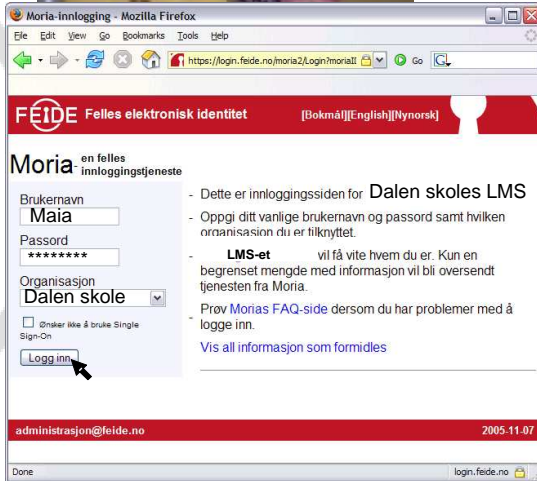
Moria-innlogging - Mozilla Firefox

File Edit View Go Bookmarks Tools Help

https://login.feide.no/moria2/Login?moriaII

Go

FEIDE Felles elektronisk identitet

[Bokmål][English][Nynorsk]

Moria - en felles innloggingstjeneste

Brukernavn
Maia

Passord
********

Organisasjon
Dalen skole

Ønsker ikke å bruke Single Sign-On

Logg inn

- Dette er innloggingssiden for Dalen skoles LMS

- Oppgi ditt vanlige brukernavn og passord samt hvilken organisasjon du er tilknyttet.

- LMS-et vil få vite hvem du er. Kun en begrenset mengde med informasjon vil bli oversendt tjenesten fra Moria.

- Prøv Morias FAQ-side dersom du har problemer med å logge inn.

Vis all informasjon som formidles

administrasjon@feide.no

2005-11-07

Done

login.feide.no